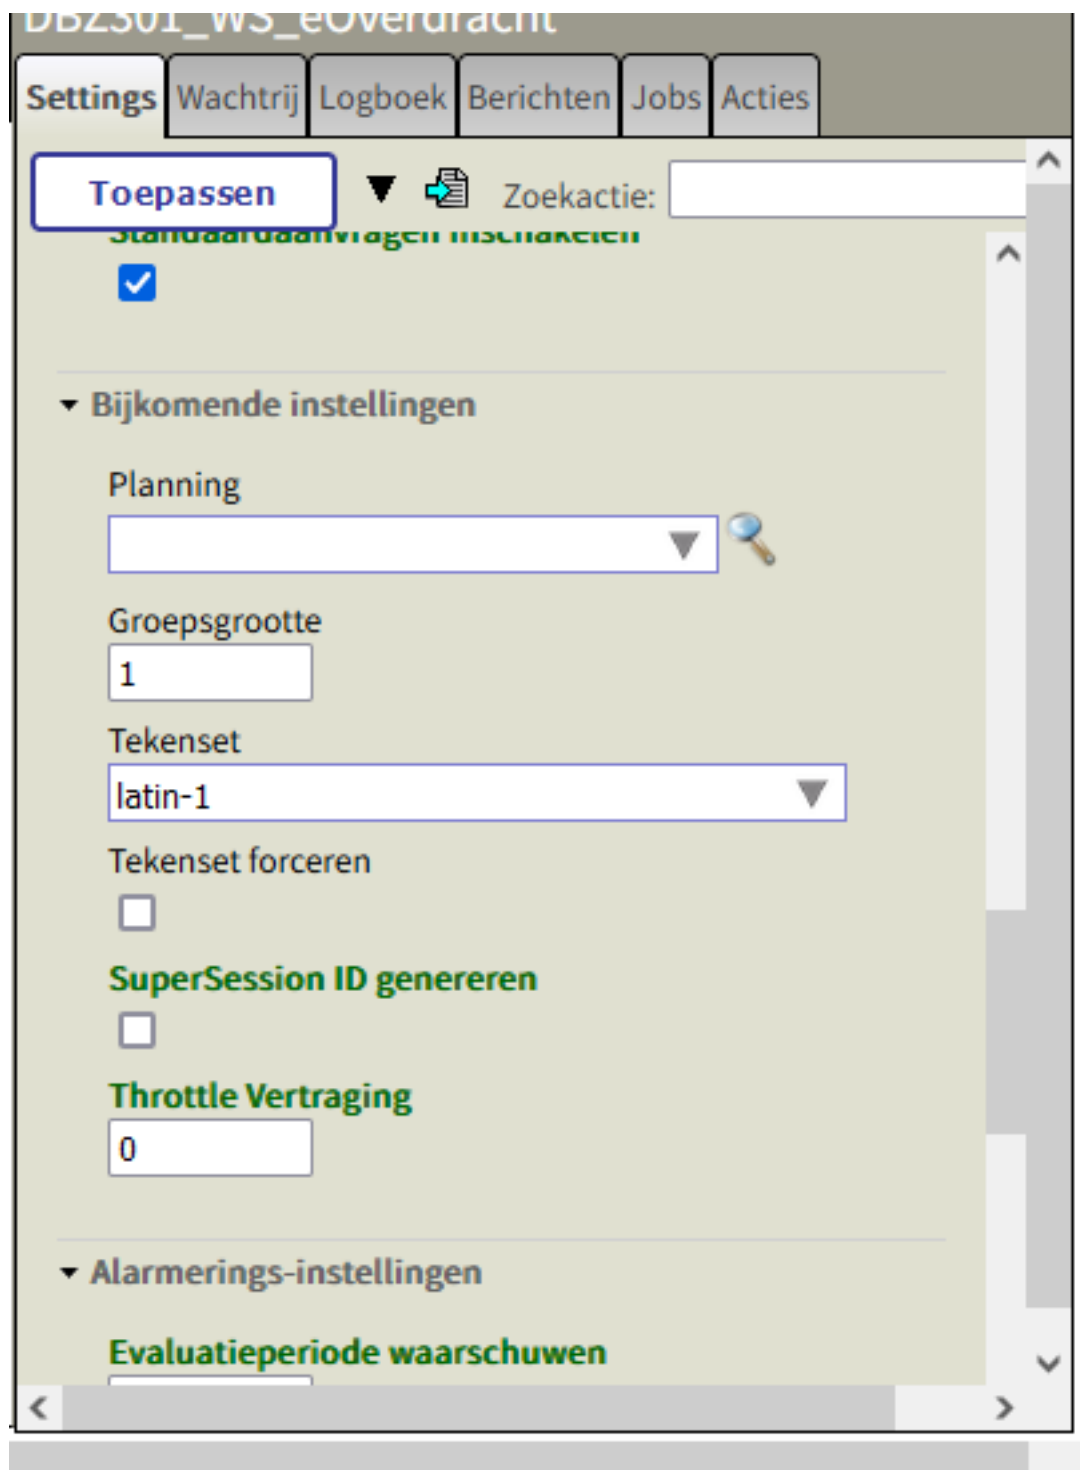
DBZ301_WS_eOverdracht

Settings Wachtrij Logboek Berichten Jobs Acties

Toepassen

Zoekactie:

Standaardaanvragen inschakelen

Bijkomende instellingen

Planning

Groepsgrootte

1

Tekenset

latin-1

Tekenset forceren

SuperSession ID genereren

Throttle Vertraging

0

Alarmerings-instellingen

Evaluatieperiode waarschuwen